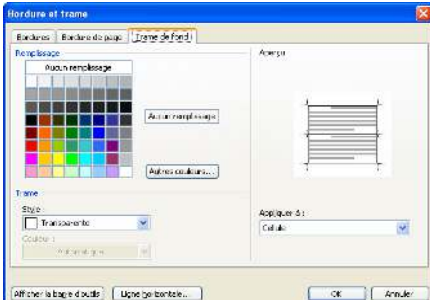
Bordure et trame

Bordures | Bordure de page | Trame de fond

Remplissage

Aucun remplissage

Aucun remplissage

Autres couleurs...

Trame

Style :

Transparente

Couleur :

Automatique

Aperçu

Appliquer à :

Cellule

Afficher la barre d'outils | Ligne horizontale... | OK | Annuler